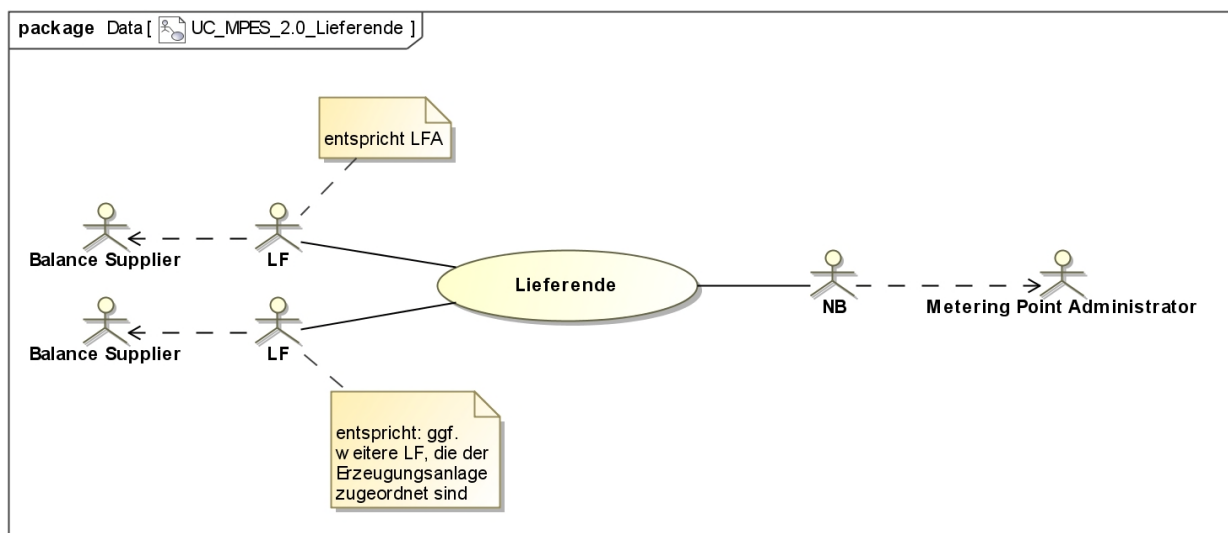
package Data [ UC_MPES_2.0_Lieferende ]

entspricht LFA

Balance Supplier

LF

Lieferende

NB

Metering Point Administrator

Balance Supplier

LF

entspricht: ggf. w eitere LF, die der Erzeugungsanlage zugeordnet sind